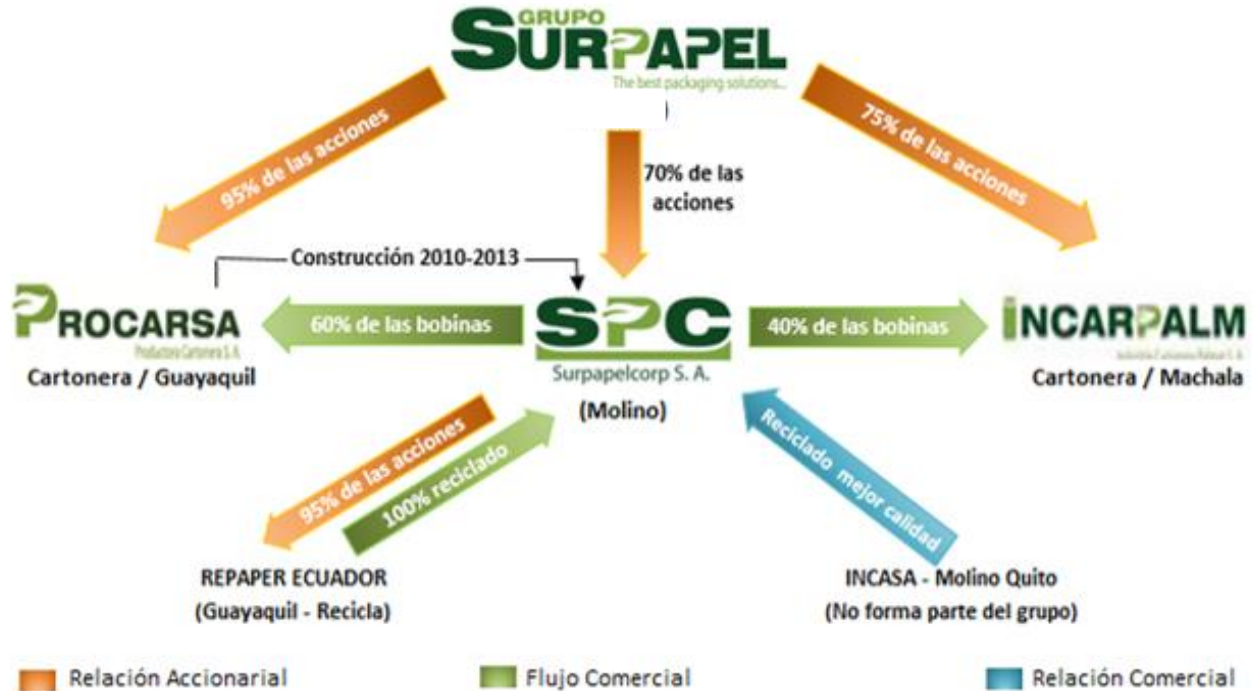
GRUPO SURPAPEL
The best packaging solutions...

95% de las acciones

70% de las acciones

75% de las acciones

Construcción 2010-2013

PROCARSA
Productora Cartonera S. A.
Cartonera / Guayaquil

60% de las bobinas

SPC
Surpapelcorp S. A.
(Molino)

40% de las bobinas

INCARPALM
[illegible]
Cartonera / Machala

95% de las acciones

100% reciclado

Reciclado mejor calidad

REPAPER ECUADOR
(Guayaquil - Recicla)

INCASA - Molino Quito
(No forma parte del grupo)

Relación Accionarial

Flujo Comercial

Relación Comercial